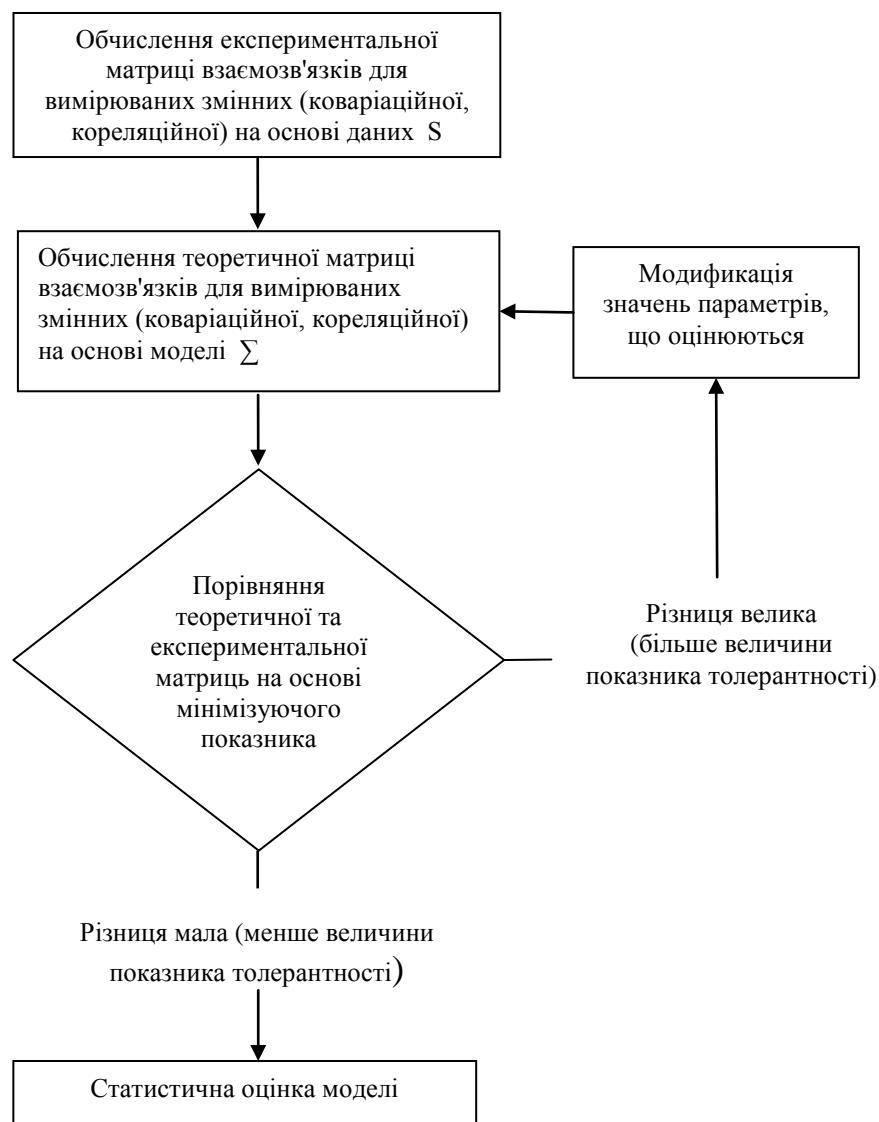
Обчислення експериментальної матриці взаємозв'язків для вимірюваних змінних (коваріаційної, кореляційної) на основі даних S

Обчислення теоретичної матриці взаємозв'язків для вимірюваних змінних (коваріаційної, кореляційної) на основі моделі $\sum$

Модификація значень параметрів, що оцінюються

Порівняння теоретичної та експериментальної матриць на основі мінімізуючого показника

Різниця велика (більше величини показника толерантності)

Різниця мала (менше величини показника толерантності)

Статистична оцінка моделі